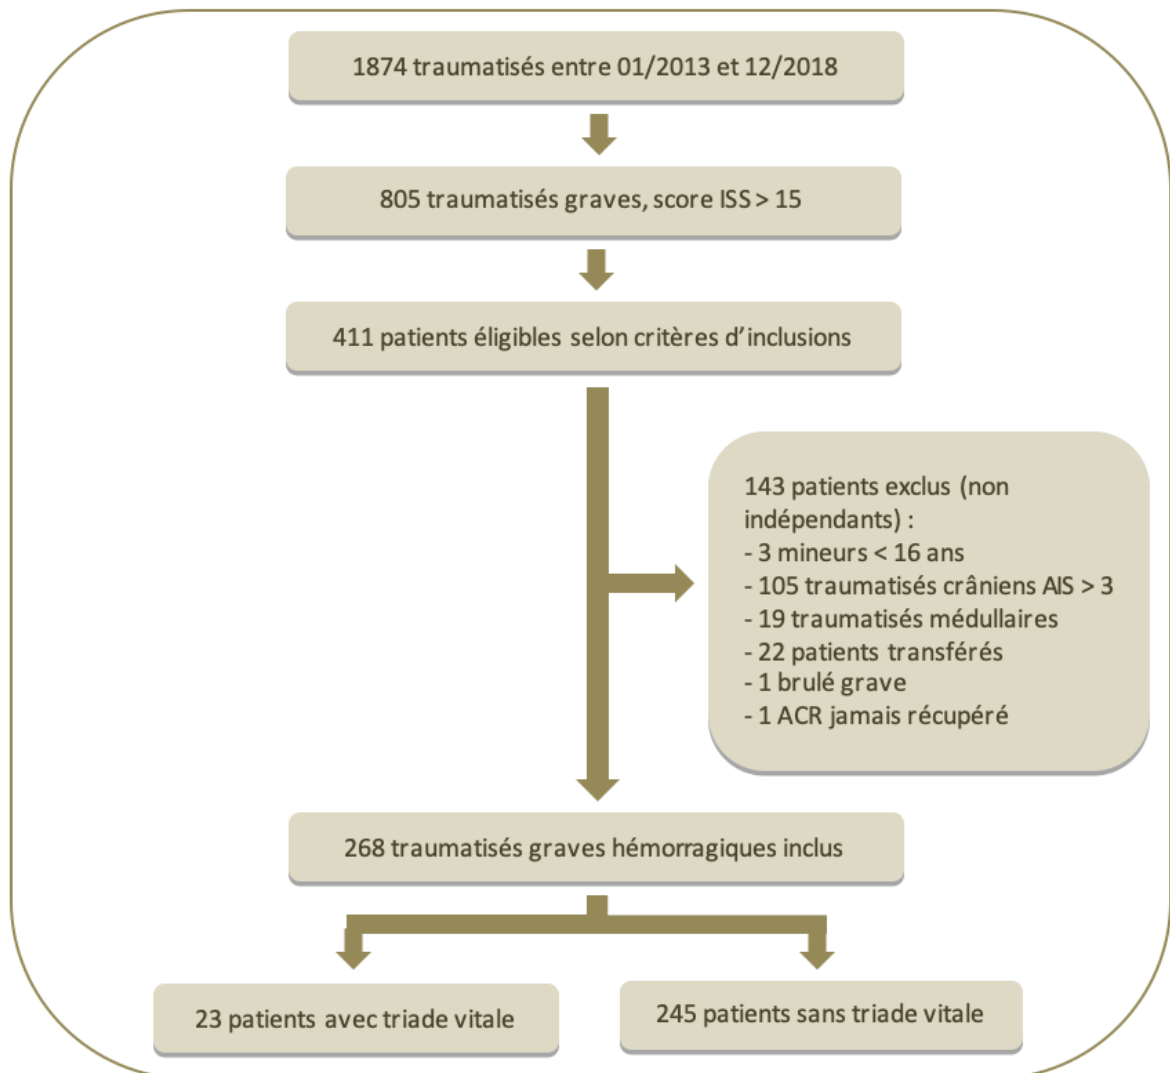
1874 traumatisés entre 01/2013 et 12/2018

805 traumatisés graves, score ISS > 15

411 patients éligibles selon critères d'inclusions

143 patients exclus (non indépendants) :
- 3 mineurs < 16 ans
- 105 traumatisés crâniens AIS > 3
- 19 traumatisés médullaires
- 22 patients transférés
- 1 brulé grave
- 1 ACR jamais récupéré

268 traumatisés graves hémorragiques inclus

23 patients avec triade vitale

245 patients sans triade vitale